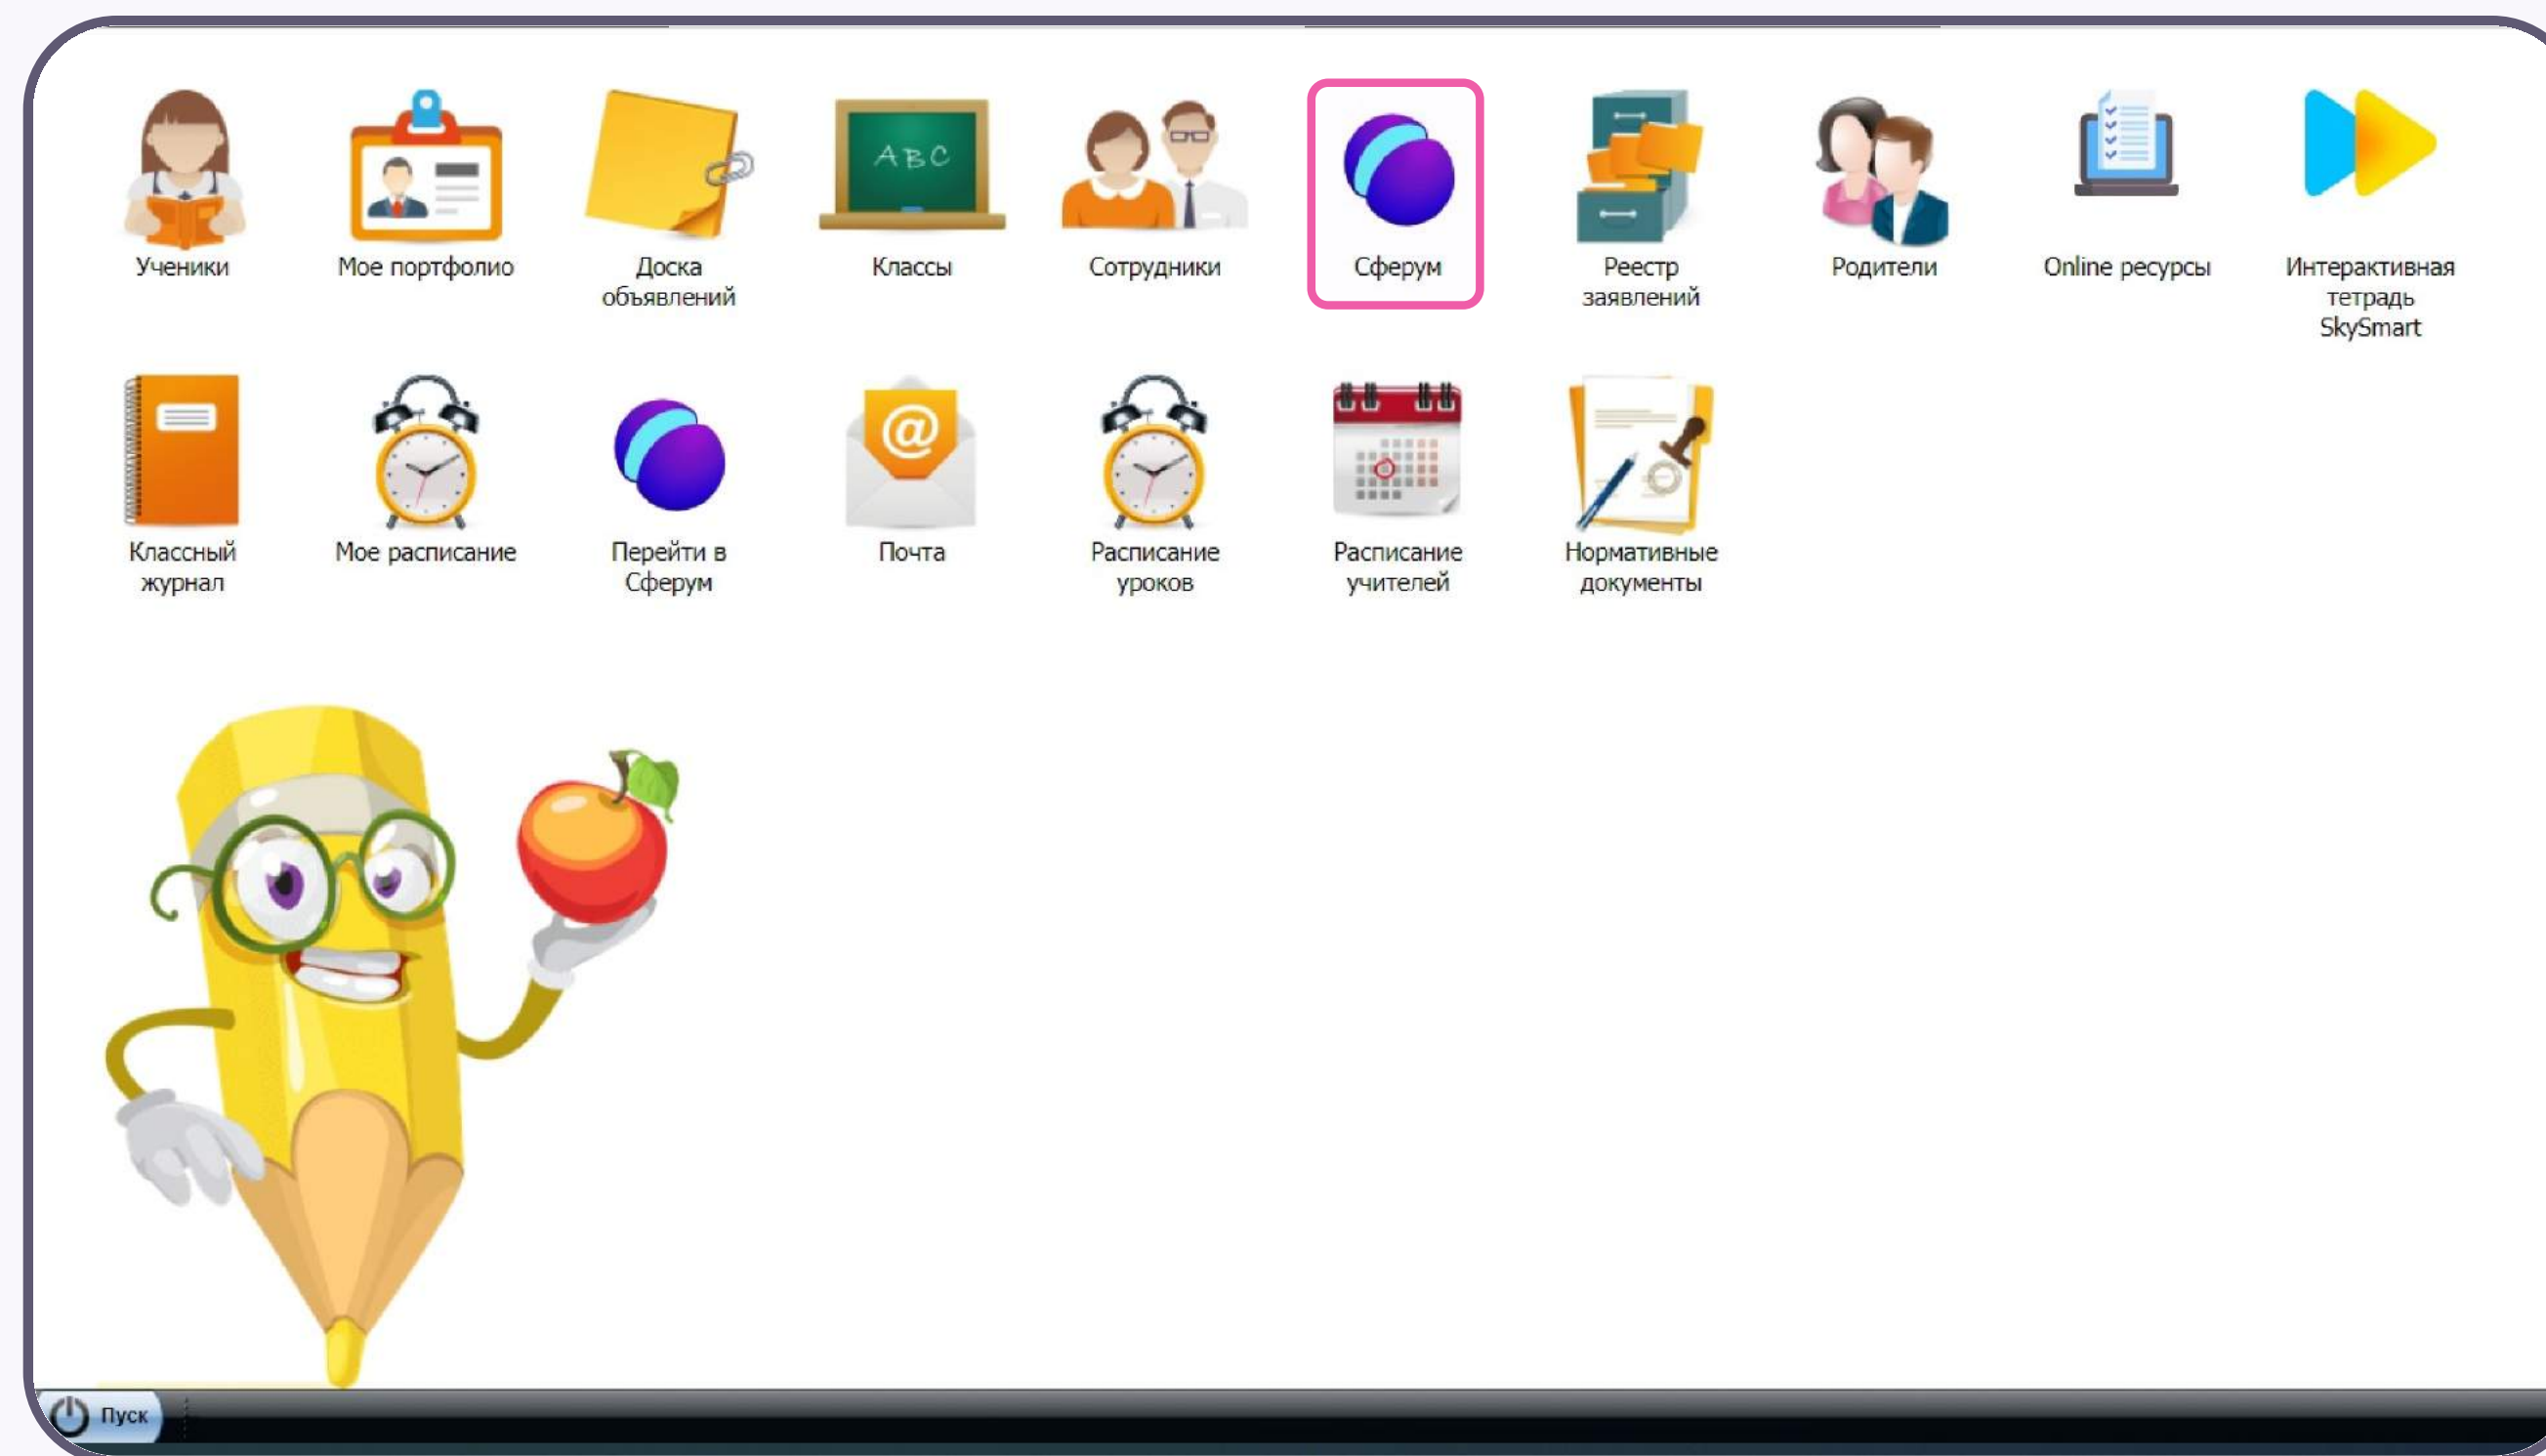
ABC

Ученики

Мое портфолио

Доска объявлений

Классы

Сотрудники

Сферум

Реестр заявлений

Родители

Online ресурсы

Интерактивная тетрадь SkySmart

Классный журнал

Мое расписание

Перейти в Сферум

@

Почта

Расписание уроков

Расписание учителей

Нормативные документы

Пуск